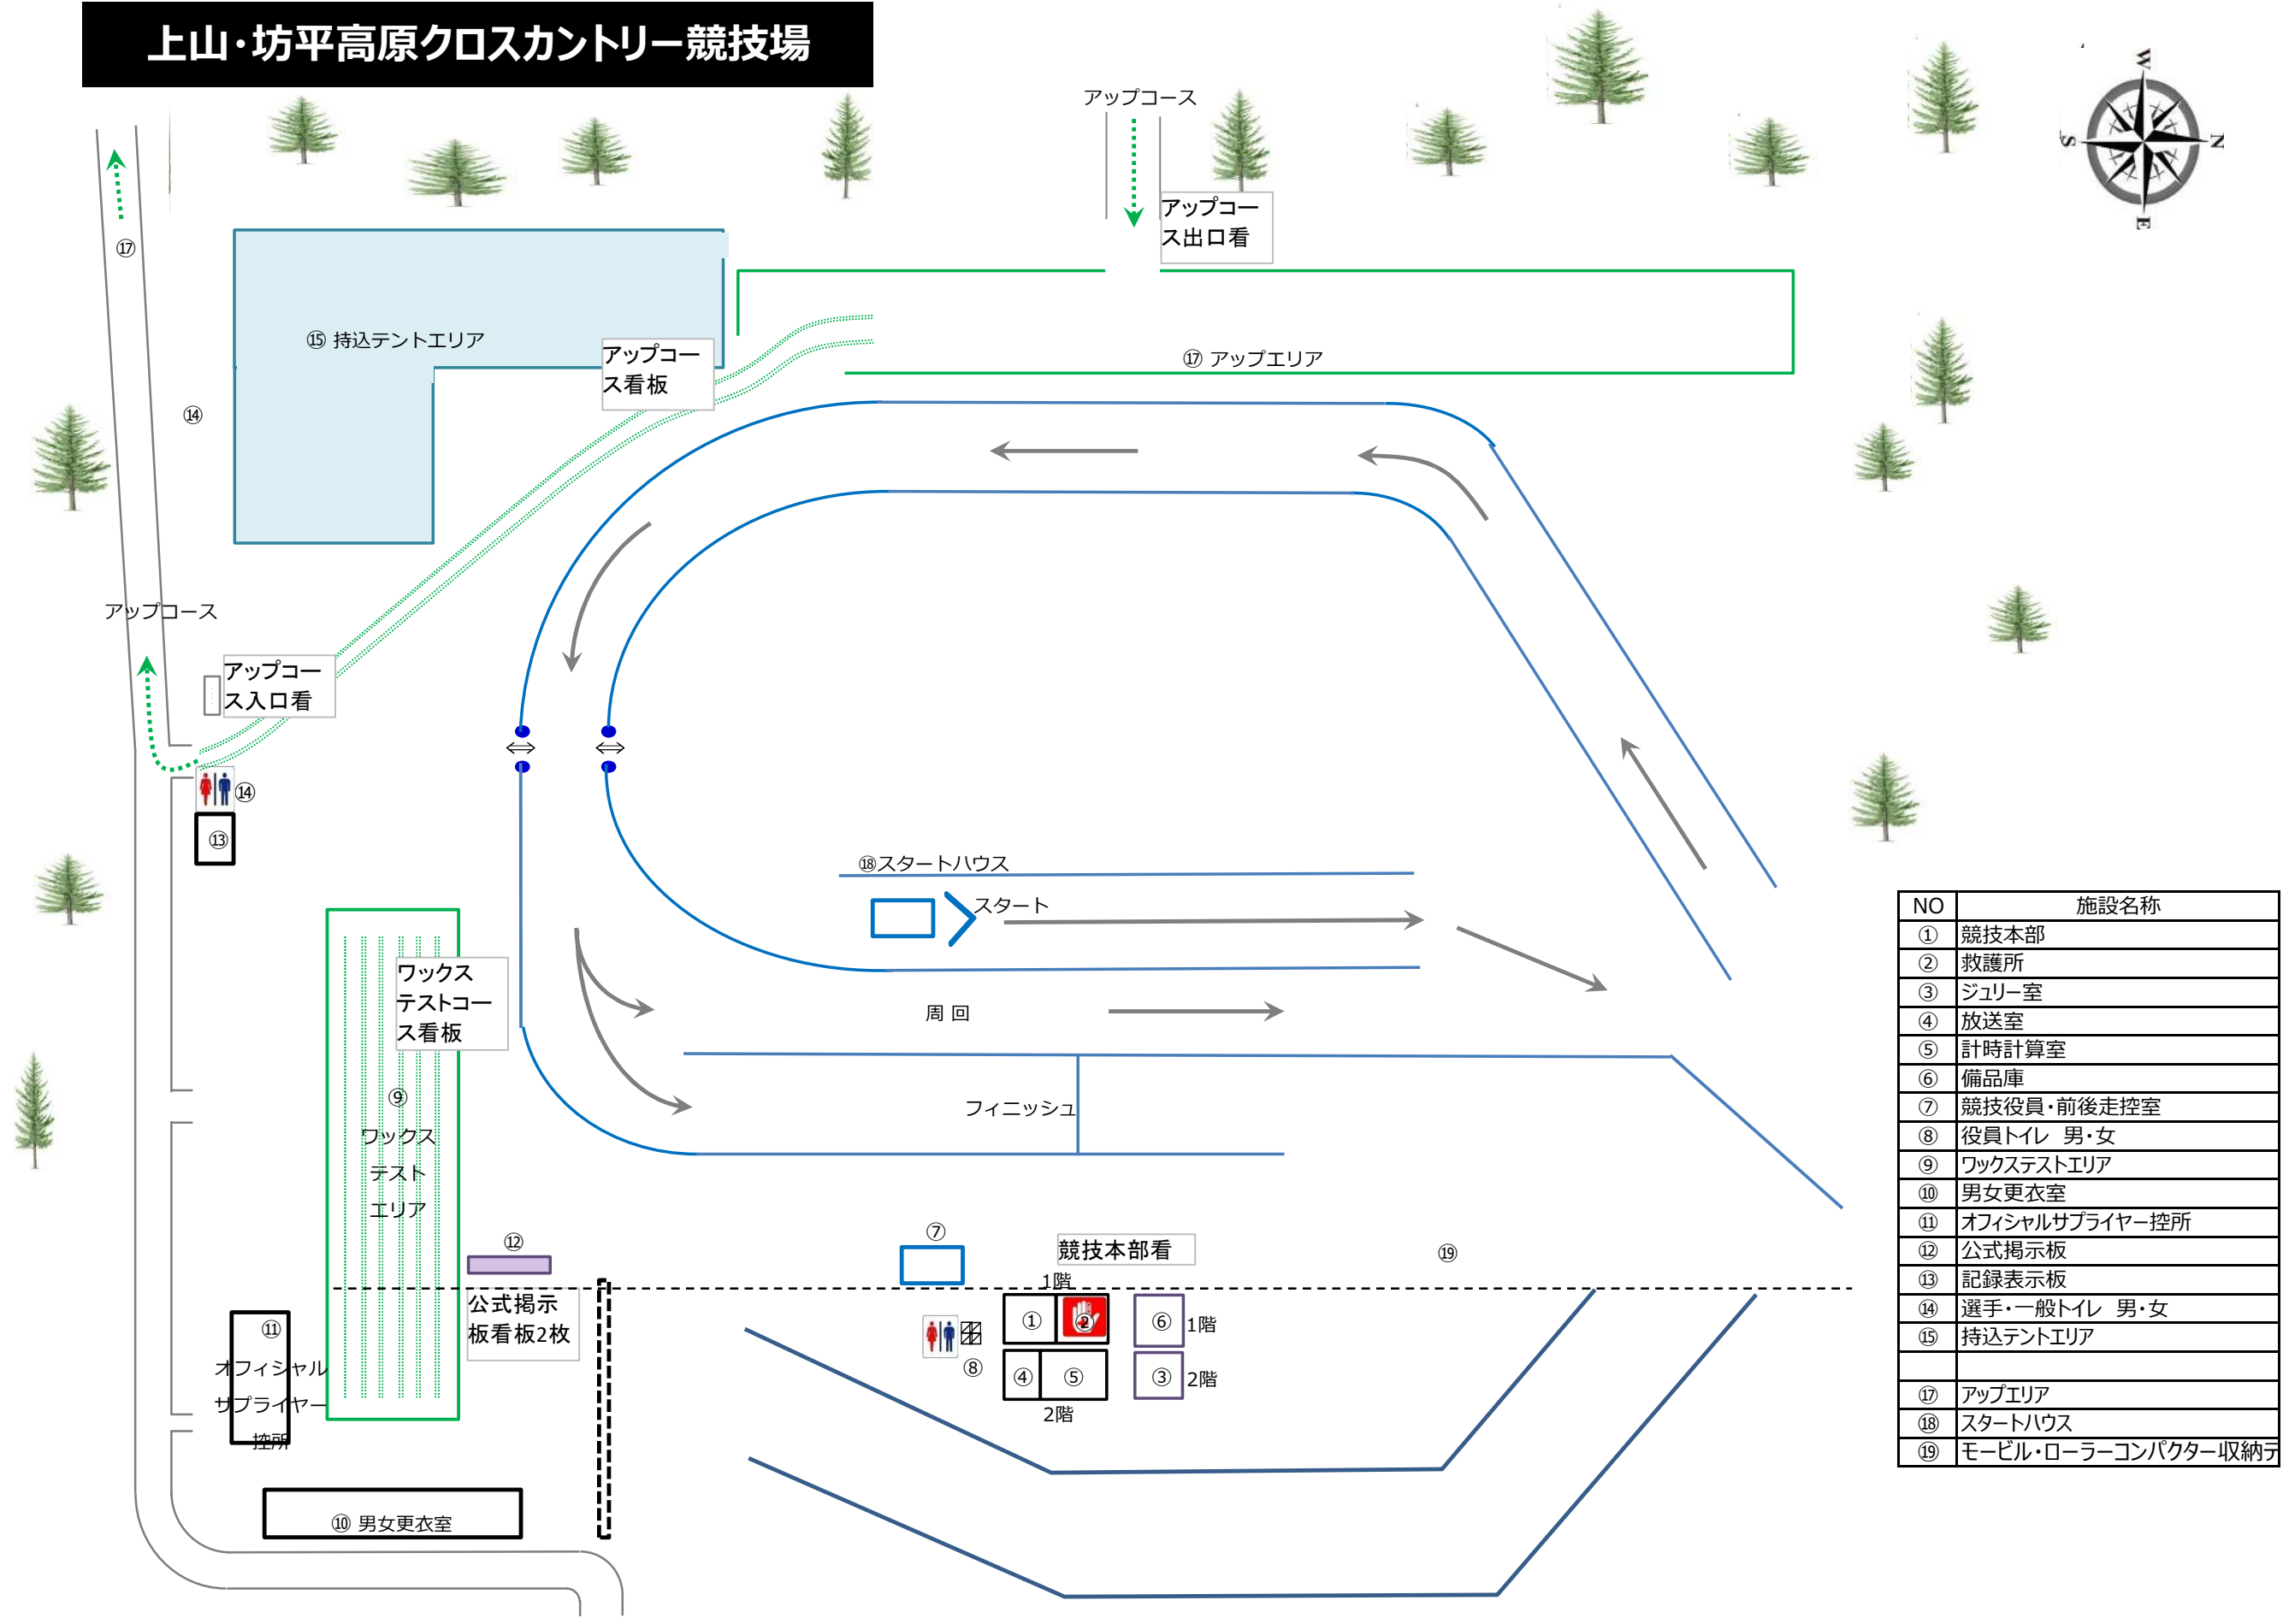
上山・坊平高原クロスカントリー競技場

アップコース

アップコース出口看

⑰

⑮ 持込テントエリア

アップコース看板

⑰ アップエリア

⑭

アップコース

アップコース入口看

⑭

⑬

⑱スタートハウス

スタート

ワックステストコース看板

周 回

フィニッシュ

⑨
ワックス
テスト
エリア

⑫

公式掲示板看板2枚

⑪
オフィシャル
サプライヤー
控所

⑦

競技本部看

1階

① ② ⑥ 1階

④ ⑤ ③ 2階

2階

⑧

⑲

⑩ 男女更衣室

W S N E

| NO | 施設名称 |
|---|---|
| ① | 競技本部 |
| ② | 救護所 |
| ③ | ジュリー室 |
| ④ | 放送室 |
| ⑤ | 計時計算室 |
| ⑥ | 備品庫 |
| ⑦ | 競技役員・前後走控室 |
| ⑧ | 役員トイレ 男・女 |
| ⑨ | ワックステストエリア |
| ⑩ | 男女更衣室 |
| ⑪ | オフィシャルサプライヤー控所 |
| ⑫ | 公式掲示板 |
| ⑬ | 記録表示板 |
| ⑭ | 選手・一般トイレ 男・女 |
| ⑮ | 持込テントエリア |
| | |
| ⑰ | アップエリア |
| ⑱ | スタートハウス |
| ⑲ | モービル・ローラーコンパクター収納テ |